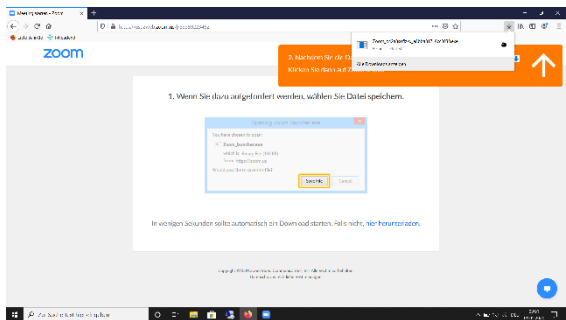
Meeting starten - Zoom

zoom

2. Nachdem Sie die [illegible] Klicken Sie dann auf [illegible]

Zoom_cm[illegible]

Alle Downloads anzeigen

1. Wenn Sie dazu aufgefordert werden, wählen Sie Datei speichern.

Opening Zoom_launcher.exe

You have chosen to open:

Zoom_launcher.exe

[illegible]

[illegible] https://zoom.us

Would you like to save this file?

Speichern

Cancel

In wenigen Sekunden sollte automatisch ein Download starten. Falls nicht, hier herunterladen.

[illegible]

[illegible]